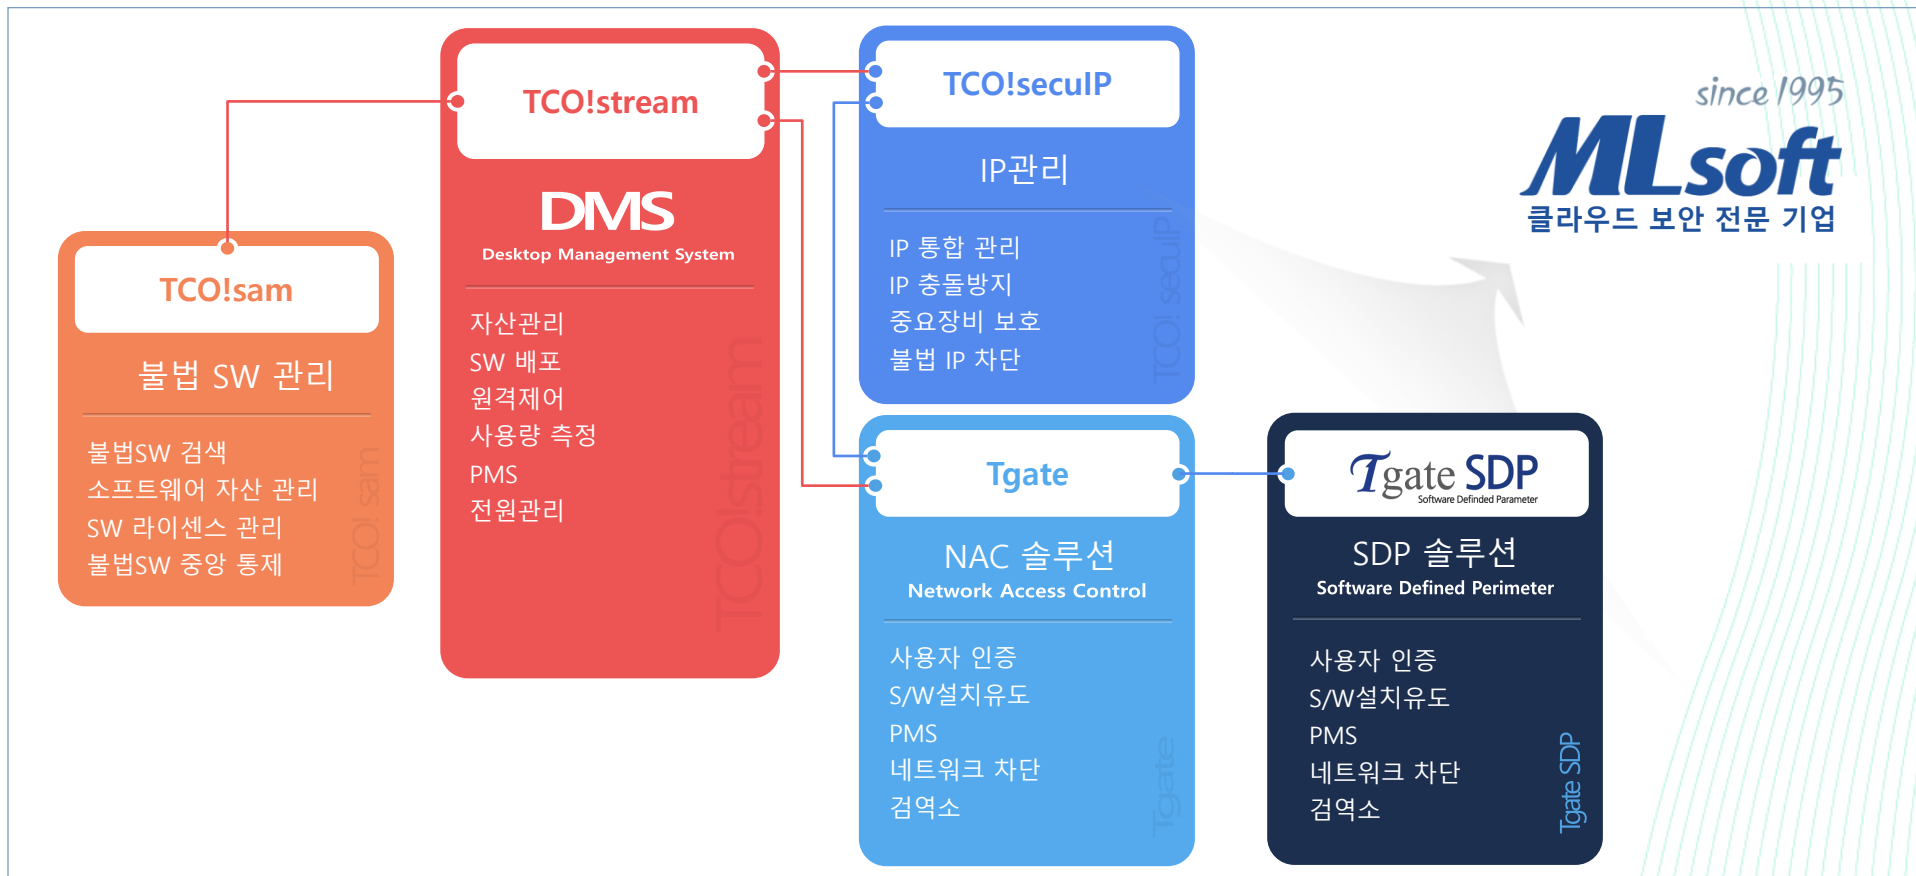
TCO!sam

불법 SW 관리

불법SW 검색
소프트웨어 자산 관리
SW 라이센스 관리
불법SW 중앙 통제

TCO!sam

TCO!stream

DMS
Desktop Management System

자산관리
SW 배포
원격제어
사용량 측정
PMS
전원관리

TCO!stream

TCO!secuIP

IP관리

IP 통합 관리
IP 충돌방지
중요장비 보호
불법 IP 차단

TCO! secuIP

Tgate

NAC 솔루션
Network Access Control

사용자 인증
S/W설치유도
PMS
네트워크 차단
검역소

Tgate

Tgate SDP
Software Definded Parameter

SDP 솔루션
Software Defined Perimeter

사용자 인증
S/W설치유도
PMS
네트워크 차단
검역소

Tgate SDP

since 1995
MLsoft
클라우드 보안 전문 기업